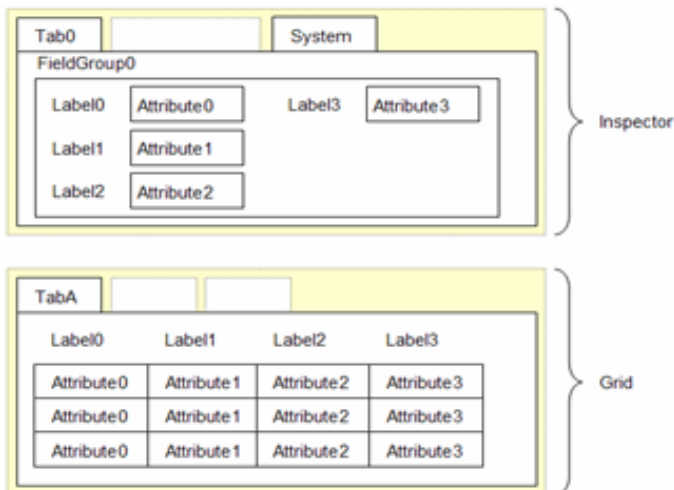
Tab0

System

FieldGroup0

Label0 Attribute0 Label3 Attribute3

Label1 Attribute1

Label2 Attribute2

Inspector

TabA

| Label0 | Label1 | Label2 | Label3 |
|---|---|---|---|
| Attribute0 | Attribute1 | Attribute2 | Attribute3 |
| Attribute0 | Attribute1 | Attribute2 | Attribute3 |
| Attribute0 | Attribute1 | Attribute2 | Attribute3 |

Grid